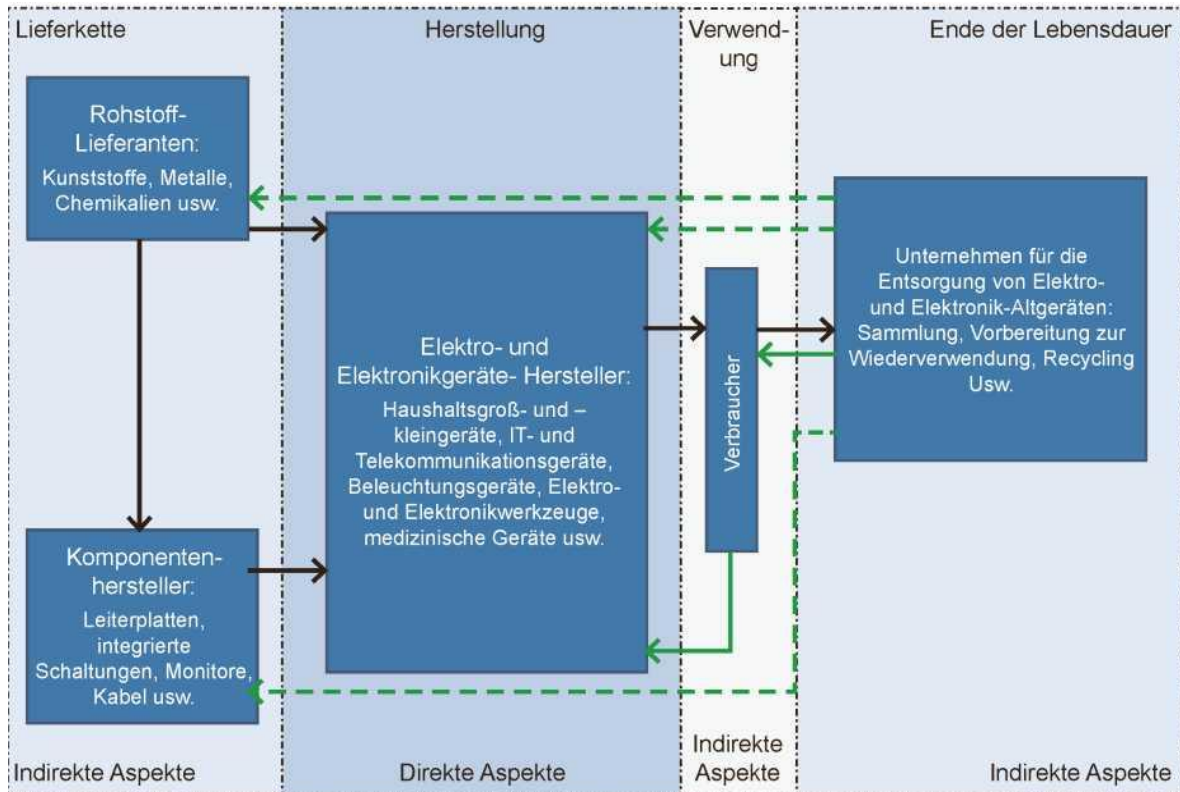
Lieferkette

Herstellung

Verwendung

Ende der Lebensdauer

Rohstoff-Lieferanten:

Kunststoffe, Metalle, Chemikalien usw.

Elektro- und Elektronikgeräte- Hersteller:

Haushaltsgroß- und –kleingeräte, IT- und Telekommunikationsgeräte, Beleuchtungsgeräte, Elektro- und Elektronikwerkzeuge, medizinische Geräte usw.

Verbraucher

Unternehmen für die Entsorgung von Elektro- und Elektronik-Altgeräten: Sammlung, Vorbereitung zur Wiederverwendung, Recycling Usw.

Komponentenhersteller:

Leiterplatten, integrierte Schaltungen, Monitore, Kabel usw.

Indirekte Aspekte

Direkte Aspekte

Indirekte Aspekte

Indirekte Aspekte